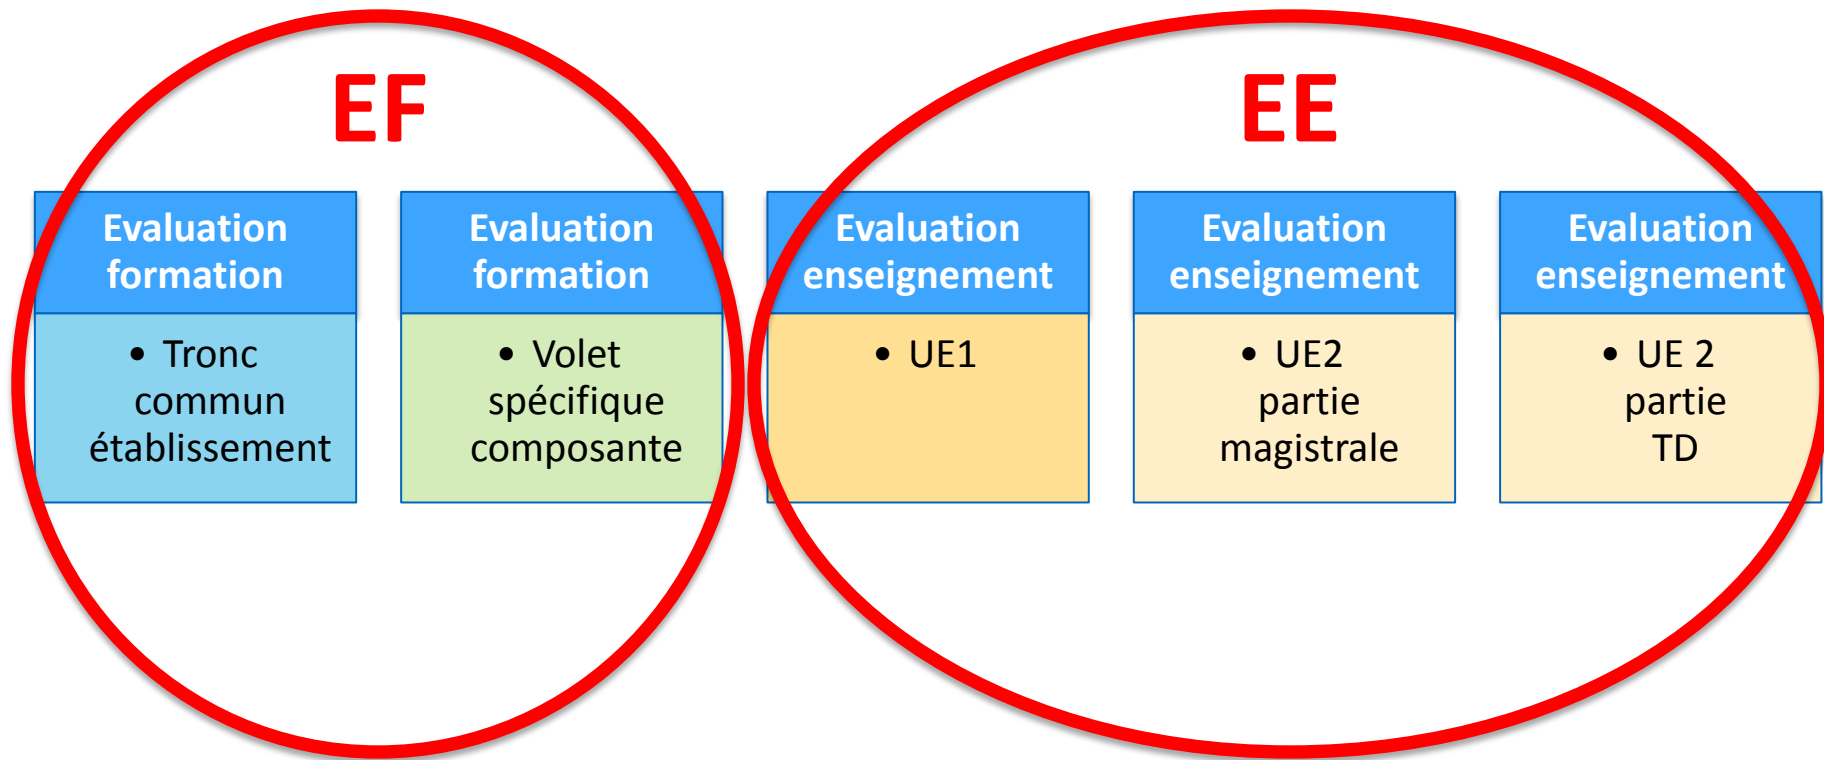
EF

EE

Evaluation formation

• Tronc commun établissement

Evaluation formation

• Volet spécifique composante

Evaluation enseignement

• UE1

Evaluation enseignement

• UE2 partie magistrale

Evaluation enseignement

• UE 2 partie TD